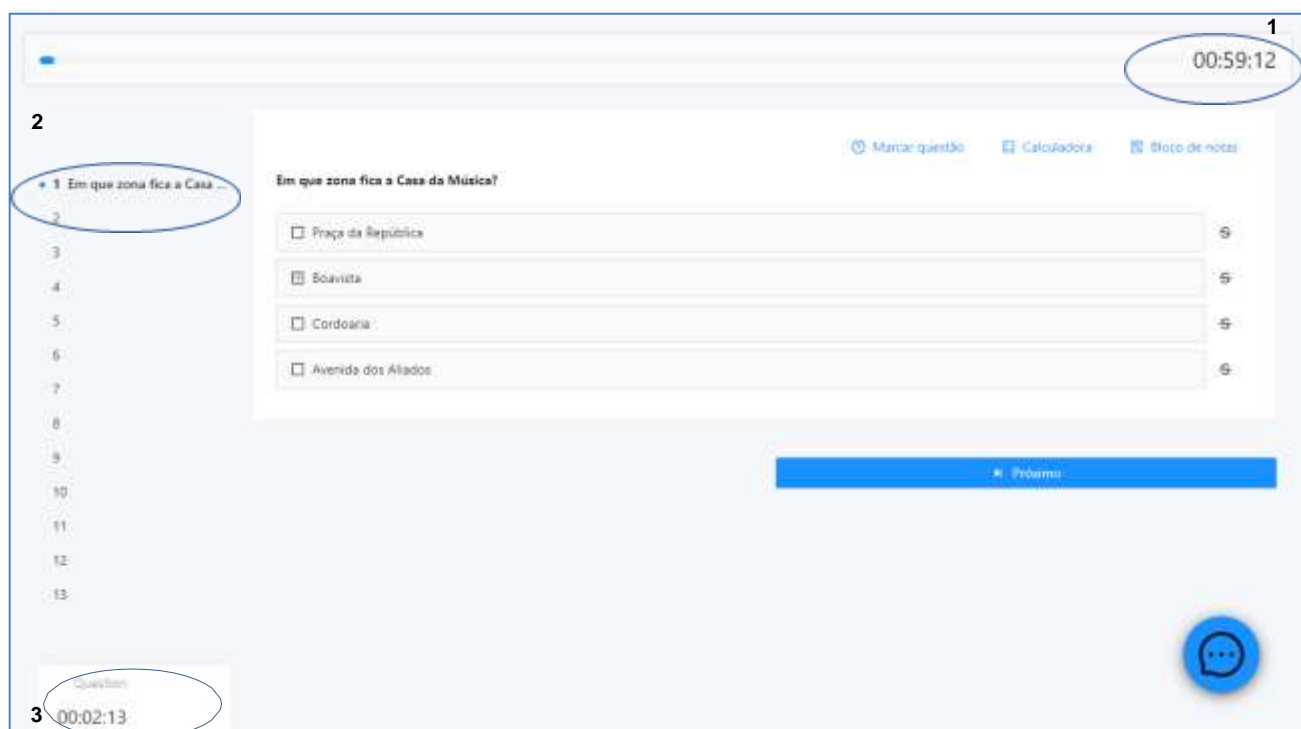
1

00:59:12

2

1 Em que zona fica a Casa ...
2
3
4
5
6
7
8
9
10
11
12
13

Marcar questão
Calculadora
Bloco de notas

Em que zona fica a Casa da Música?

Praça da República

Boavista

Cordoaria

Avenida dos Aliados

Próximo

Question
3 00:02:13